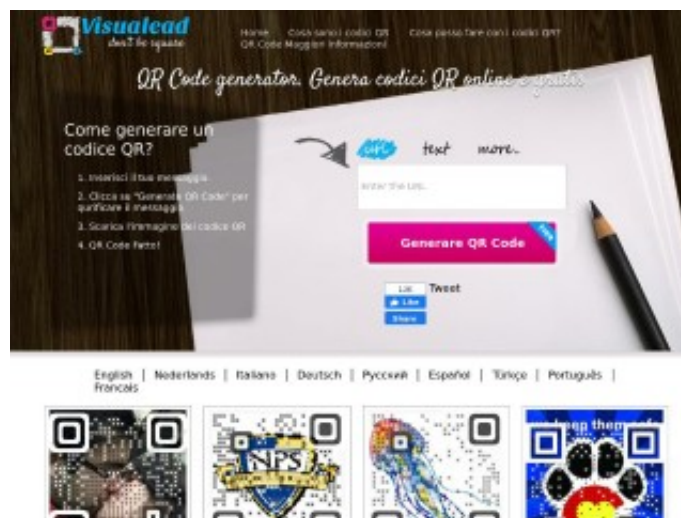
Visualead
don't be square

Home | Cosa sono i codici QR | Cosa posso fare con i codici QR? | QR Code Maggiori informazioni

QR Code generator. Genera codici QR online e gratis

Come generare un codice QR?

1. Inserisci il tuo messaggio
2. Clicca su "Generare QR Code" per qualificare il messaggio
3. Scarica l'immagine del codice QR
4. QR Code fatto!

URL text more..

Enter the URL...

Generare QR Code

Free

Like Tweet
Like
Share

English | Nederlands | Italiano | Deutsch | Русский | Español | Türkçe | Português | Français

NPS

keep them